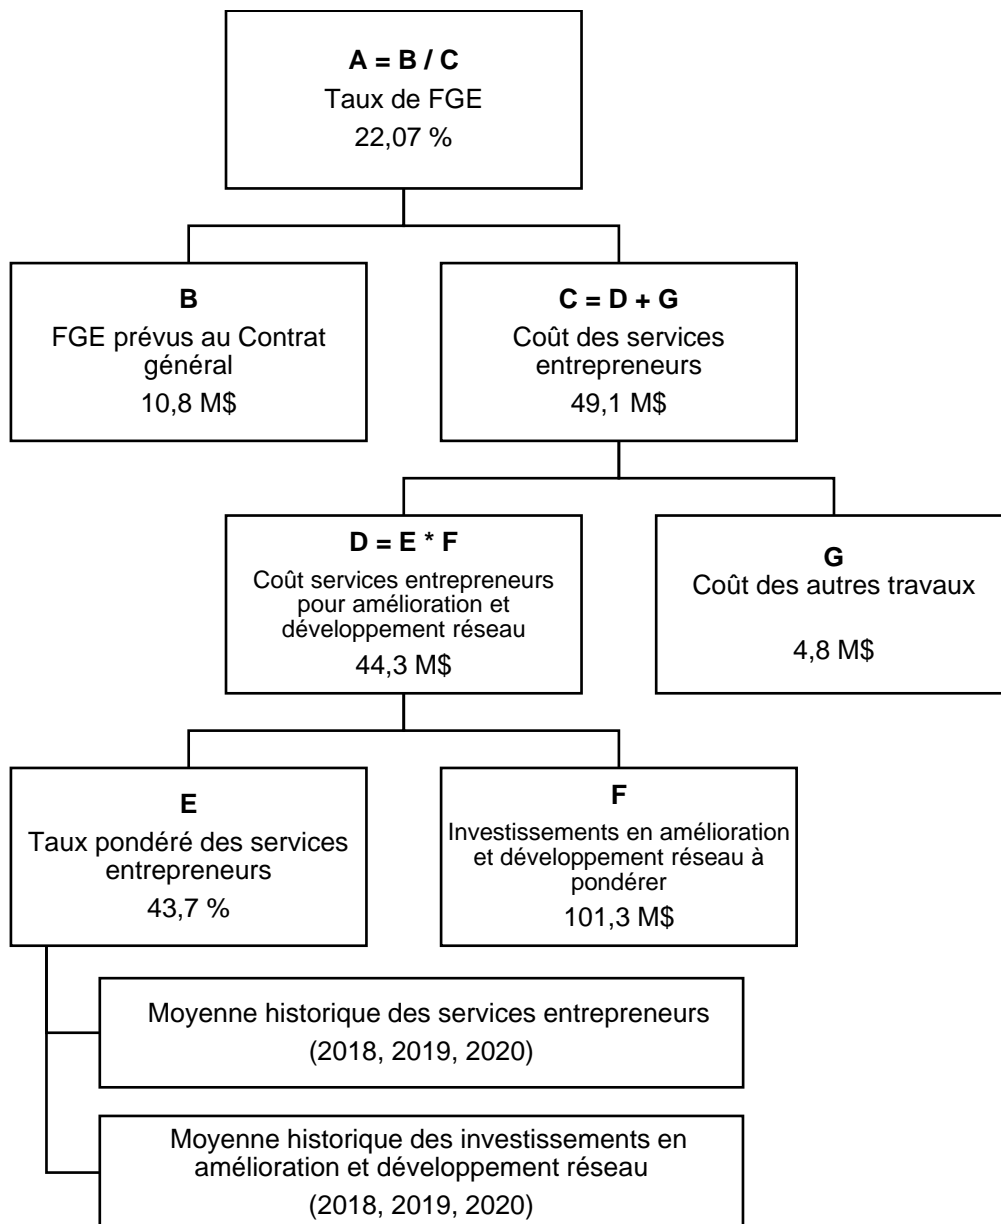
A = B / C
Taux de FGE
22,07 %

B
FGE prévus au Contrat général
10,8 M$

C = D + G
Coût des services entrepreneurs
49,1 M$

D = E * F
Coût services entrepreneurs pour amélioration et développement réseau
44,3 M$

G
Coût des autres travaux
4,8 M$

E
Taux pondéré des services entrepreneurs
43,7 %

F
Investissements en amélioration et développement réseau à pondérer
101,3 M$

Moyenne historique des services entrepreneurs
(2018, 2019, 2020)

Moyenne historique des investissements en amélioration et développement réseau
(2018, 2019, 2020)